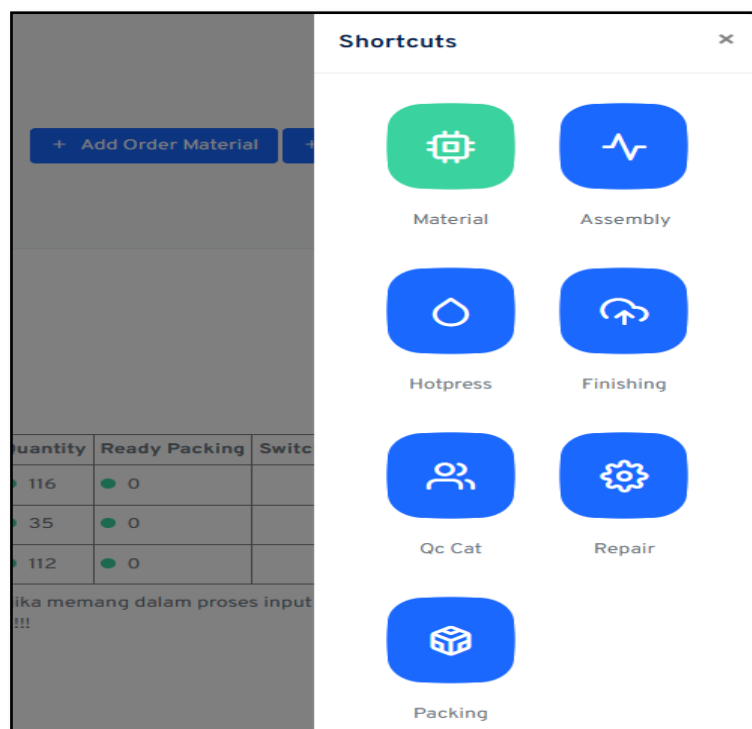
+ Add Order Material

| Quantity | Ready Packing | Switc |
|---|---|---|
| 116 | 0 | |
| 35 | 0 | |
| 112 | 0 | |

jika memang dalam proses input
!!!

Shortcuts ×

Material
Assembly
Hotpress
Finishing
Qc Cat
Repair
Packing